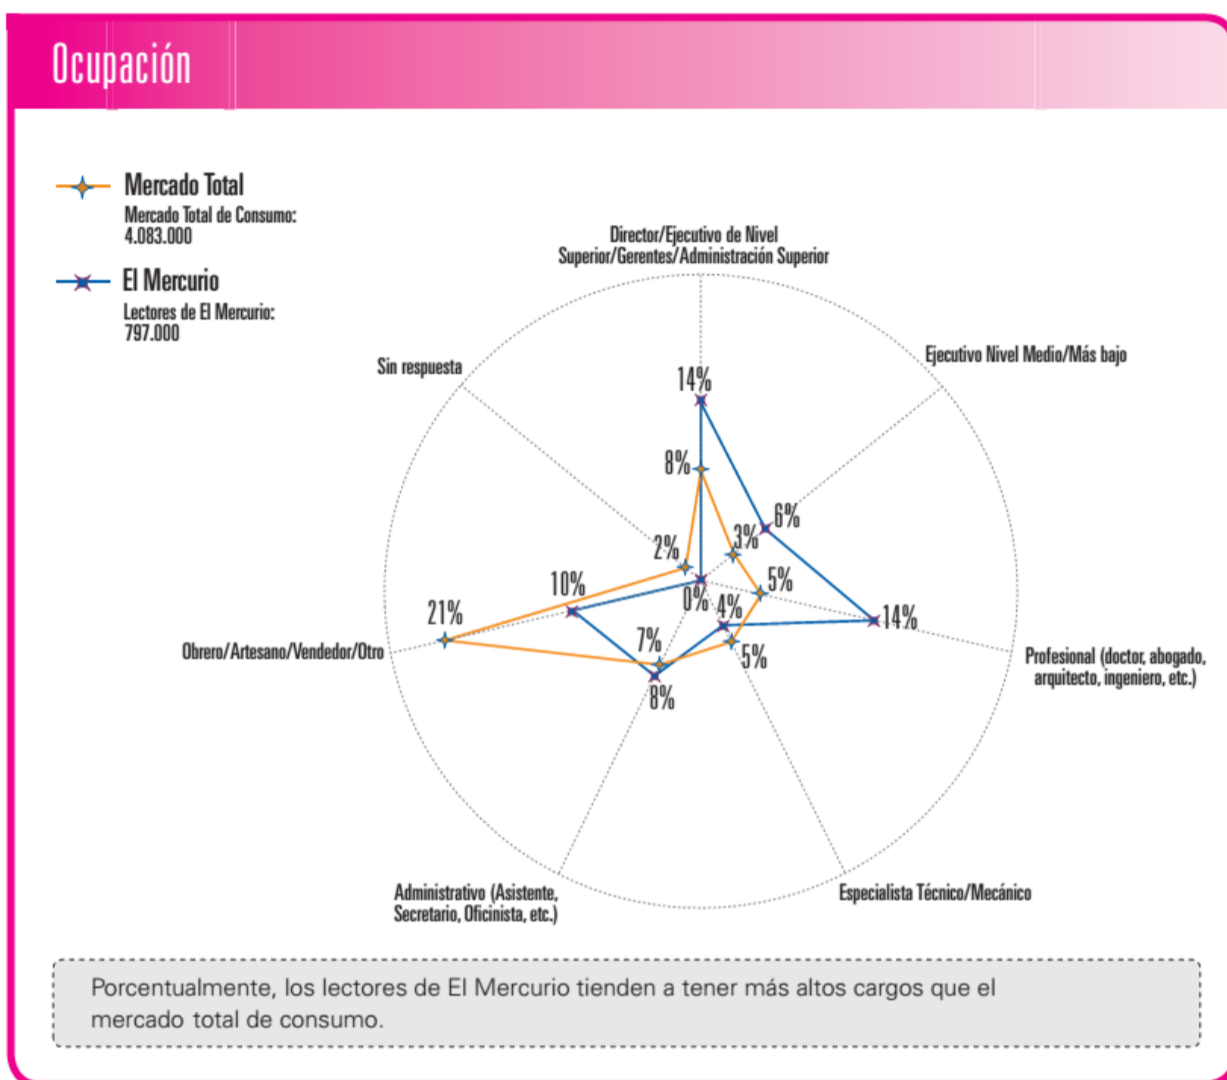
Ocupación

Mercado Total
Mercado Total de Consumo:
4.083.000

El Mercurio
Lectores de El Mercurio:
797.000

Director/Ejecutivo de Nivel Superior/Gerentes/Administración Superior

Ejecutivo Nivel Medio/Más bajo

Sin respuesta

14%

8%

6%

3%

2%

5%

10%

0%

4%

14%

21%

7%

5%

8%

Obrero/Artesano/Vendedor/Otro

Profesional (doctor, abogado, arquitecto, ingeniero, etc.)

Administrativo (Asistente, Secretario, Oficinista, etc.)

Especialista Técnico/Mecánico

Porcentualmente, los lectores de El Mercurio tienden a tener más altos cargos que el mercado total de consumo.